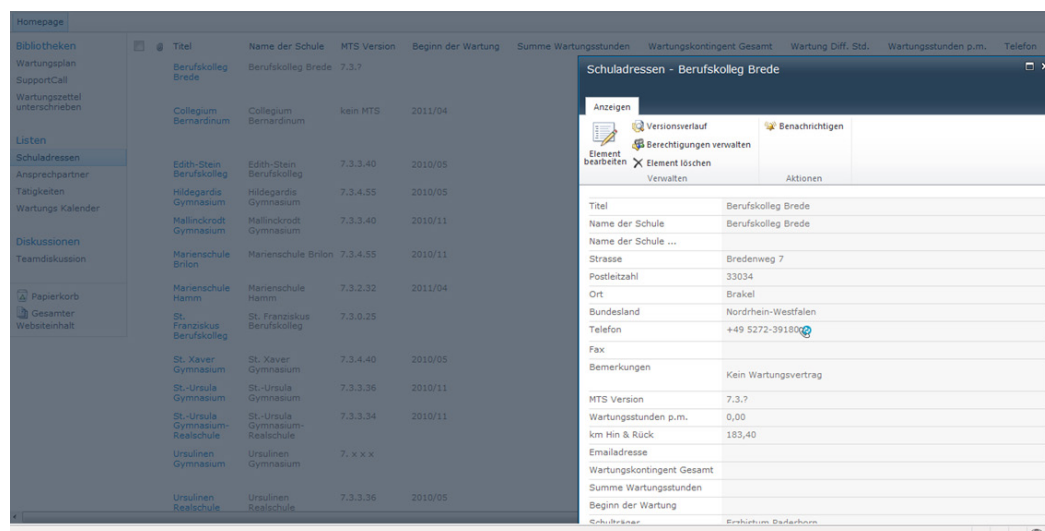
Homepage

Bibliotheken
Wartungsplan
SupportCall
Wartungszettel unterschreiben

Listen
Schuladressen
Ansprechpartner
Tätigkeiten
Wartungs Kalender

Diskussionen
Teamdiskussion

Papierkorb
Gesamter Websiteinhalt

| Titel | Name der Schule | MTS Version | Beginn der Wartung | Summe Wartungsstunden | Wartungskontingent Gesamt | Wartung Diff. Std. | Wartungsstunden p.m. | Telefon |
|---|---|---|---|---|---|---|---|---|
| Berufskolleg Brede | Berufskolleg Brede | 7.3.? | | | | | | |
| Collegium Bernardinum | Collegium Bernardinum | kein MTS | 2011/04 | | | | | |
| Edith-Stein Berufskolleg | Edith-Stein Berufskolleg | 7.3.3.40 | 2010/05 | | | | | |
| Hildegardis Gymnasium | Hildegardis Gymnasium | 7.3.4.55 | 2010/05 | | | | | |
| Mallinckrodt Gymnasium | Mallinckrodt Gymnasium | 7.3.3.40 | 2010/11 | | | | | |
| Marienschule Brilon | Marienschule Brilon | 7.3.4.55 | 2010/11 | | | | | |
| Marienschule Hamm | Marienschule Hamm | 7.3.2.32 | 2011/04 | | | | | |
| St. Franziskus Berufskolleg | St. Franziskus Berufskolleg | 7.3.0.25 | | | | | | |
| St. Xaver Gymnasium | St. Xaver Gymnasium | 7.3.4.40 | 2010/05 | | | | | |
| St.-Ursula Gymnasium | St.-Ursula Gymnasium | 7.3.3.36 | 2010/11 | | | | | |
| St.-Ursula Gymnasium-Realschule | St.-Ursula Gymnasium-Realschule | 7.3.3.34 | 2010/11 | | | | | |
| Ursulinen Gymnasium | Ursulinen Gymnasium | 7. x x x | | | | | | |
| Ursulinen Realschule | Ursulinen Realschule | 7.3.3.36 | 2010/05 | | | | | |

Schuladressen - Berufskolleg Brede

Anzeigen

Element bearbeiten
Versionsverlauf
Berechtigungen verwalten
Element löschen
Verwalten
Benachrichtigen
Aktionen

| | |
|---|---|
| Titel | Berufskolleg Brede |
| Name der Schule | Berufskolleg Brede |
| Name der Schule ... | |
| Strasse | Bredenweg 7 |
| Postleitzahl | 33034 |
| Ort | Brakel |
| Bundesland | Nordrhein-Westfalen |
| Telefon | +49 5272-391800 |
| Fax | |
| Bemerkungen | Kein Wartungsvertrag |
| MTS Version | 7.3.? |
| Wartungsstunden p.m. | 0,00 |
| km Hin & Rück | 183,40 |
| Emailadresse | |
| Wartungskontingent Gesamt | |
| Summe Wartungsstunden | |
| Beginn der Wartung | |
| Schulträger | Erzbistum Paderborn |